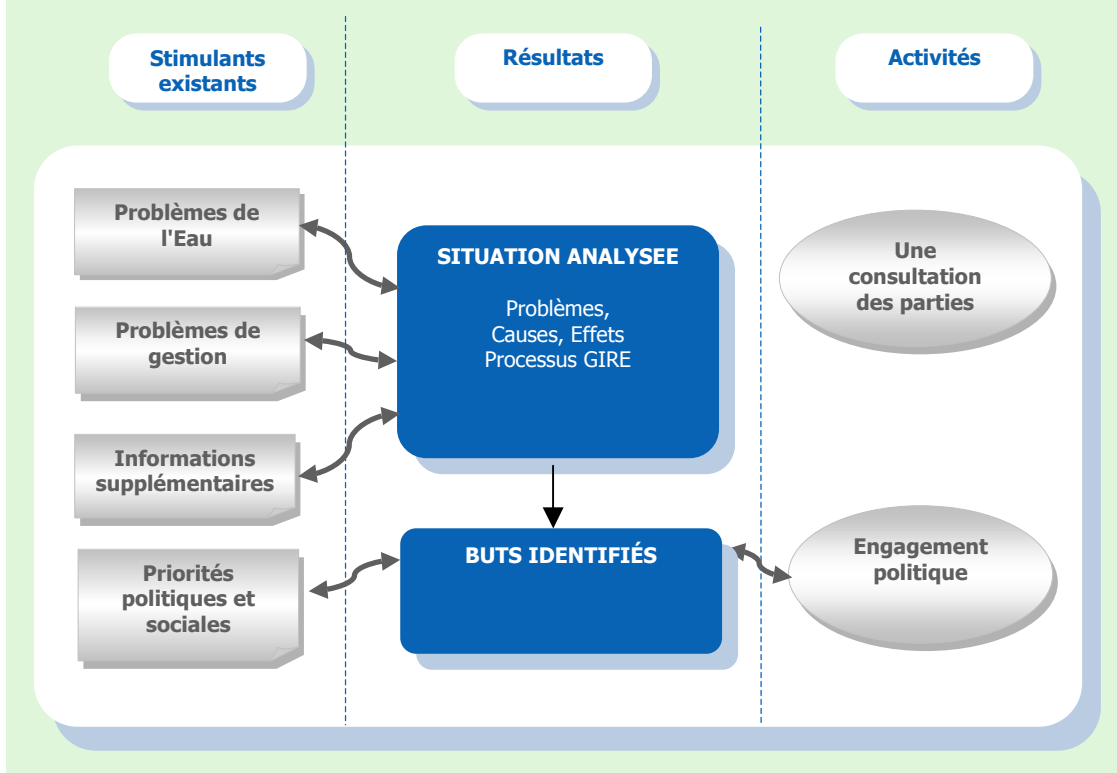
Stimulants existants

Résultats

Activités

Problèmes de l'Eau

Problèmes de gestion

Informations supplémentaires

Priorités politiques et sociales

SITUATION ANALYSEE

Problèmes, Causes, Effets Processus GIRE

BUTS IDENTIFIÉS

Une consultation des parties

Engagement politique